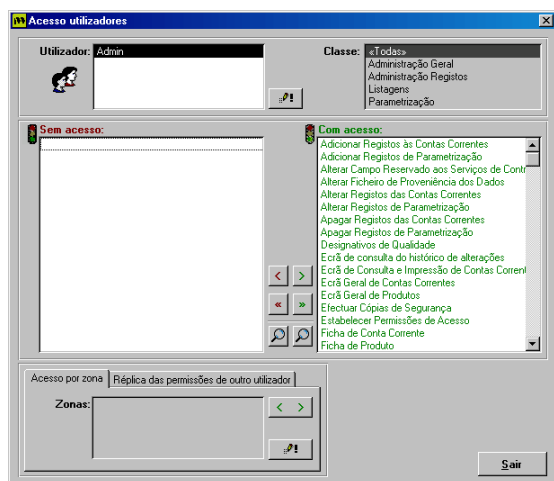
Acesso utilizadores

Utilizador: Admin

Classe: «Todas»
Administração Geral
Administração Registos
Listagens
Parametrização

Sem acesso:

Com acesso:
Adicionar Registos às Contas Correntes
Adicionar Registos de Parametrização
Alterar Campo Reservado aos Serviços de Contr
Alterar Ficheiro de Proveniência dos Dados
Alterar Registos das Contas Correntes
Alterar Registos de Parametrização
Apagar Registos das Contas Correntes
Apagar Registos de Parametrização
Designativos de Qualidade
Ecrã de consulta do histórico de alterações
Ecrã de Consulta e Impressão de Contas Corrent
Ecrã Geral de Contas Correntes
Ecrã Geral de Produtos
Efectuar Cópias de Segurança
Estabelecer Permissões de Acesso
Ficha de Conta Corrente
Ficha de Produto

Acesso por zona | Réplica das permissões de outro utilizador

Zonas:

Sair